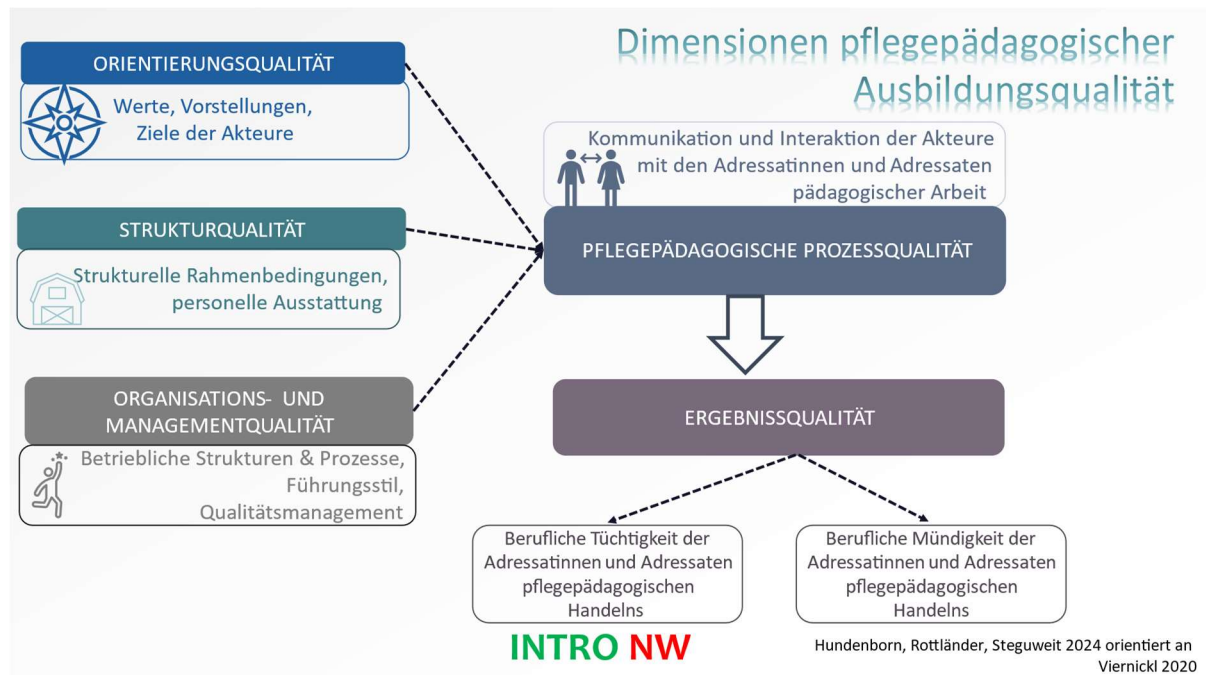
Dimensionen pflegepädagogischer Ausbildungsqualität

ORIENTIERUNGSQUALITÄT

Werte, Vorstellungen, Ziele der Akteure

STRUKTURQUALITÄT

Strukturelle Rahmenbedingungen, personelle Ausstattung

ORGANISATIONS- UND MANAGEMENTQUALITÄT

Betriebliche Strukturen & Prozesse, Führungsstil, Qualitätsmanagement

Kommunikation und Interaktion der Akteure mit den Adressatinnen und Adressaten pädagogischer Arbeit

PFLEGEPÄDAGOGISCHE PROZESSQUALITÄT

ERGEBNISSQUALITÄT

Berufliche Tüchtigkeit der Adressatinnen und Adressaten pflegepädagogischen Handelns

Berufliche Mündigkeit der Adressatinnen und Adressaten pflegepädagogischen Handelns

INTRO NW

Hundenborn, Rottländer, Steguweit 2024 orientiert an Viernickl 2020